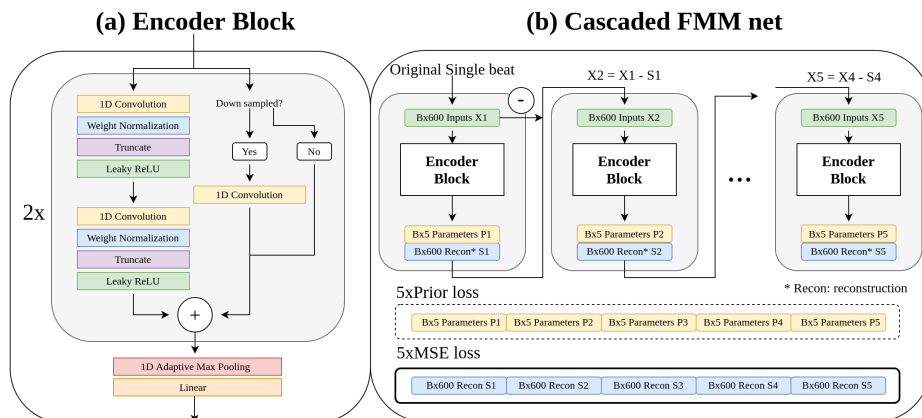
(a) Encoder Block

2x

1D Convolution
Weight Normalization
Truncate
Leaky ReLU
1D Convolution
Weight Normalization
Truncate
Leaky ReLU

Down sampled?
Yes
No
1D Convolution

+

1D Adaptive Max Pooling
Linear

(b) Cascaded FMM net

Original Single beat
-
X2 = X1 - S1
X5 = X4 - S4

Bx600 Inputs X1
Encoder Block
Bx5 Parameters P1
Bx600 Recon* S1

Bx600 Inputs X2
Encoder Block
Bx5 Parameters P2
Bx600 Recon* S2

• • •

Bx600 Inputs X5
Encoder Block
Bx5 Parameters P5
Bx600 Recon* S5

* Recon: reconstruction

5xPrior loss

| Bx5 Parameters P1 | Bx5 Parameters P2 | Bx5 Parameters P3 | Bx5 Parameters P4 | Bx5 Parameters P5 |
|---|---|---|---|---|

5xMSE loss

| Bx600 Recon S1 | Bx600 Recon S2 | Bx600 Recon S3 | Bx600 Recon S4 | Bx600 Recon S5 |
|---|---|---|---|---|